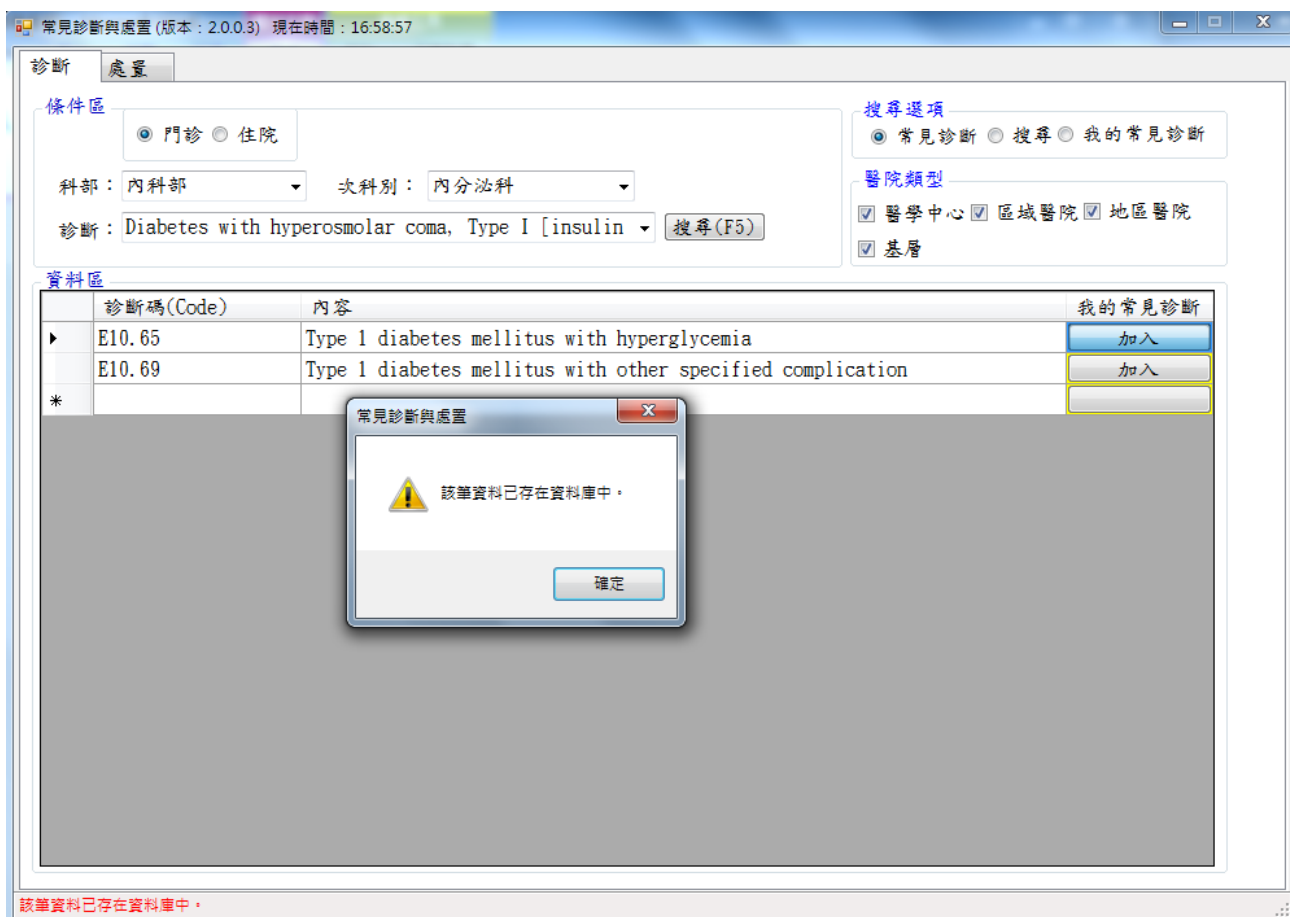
常見診斷與處置 (版本：2.0.0.3) 現在時間：16:58:57

診斷 處置

條件區

門診 住院

科部： 內科部

次科別： 內分泌科

診斷： Diabetes with hyperosmolar coma, Type I [insulin

搜尋(F5)

搜尋選項

常見診斷 搜尋 我的常見診斷

醫院類型

醫學中心 區域醫院 地區醫院

基層

資料區

| | 診斷碼(Code) | 內容 | 我的常見診斷 |
|---|---|---|---|
| ▸ | E10.65 | Type 1 diabetes mellitus with hyperglycemia | 加入 |
| | E10.69 | Type 1 diabetes mellitus with other specified complication | 加入 |
| * | | | |

常見診斷與處置

該筆資料已存在資料庫中。

確定

該筆資料已存在資料庫中。